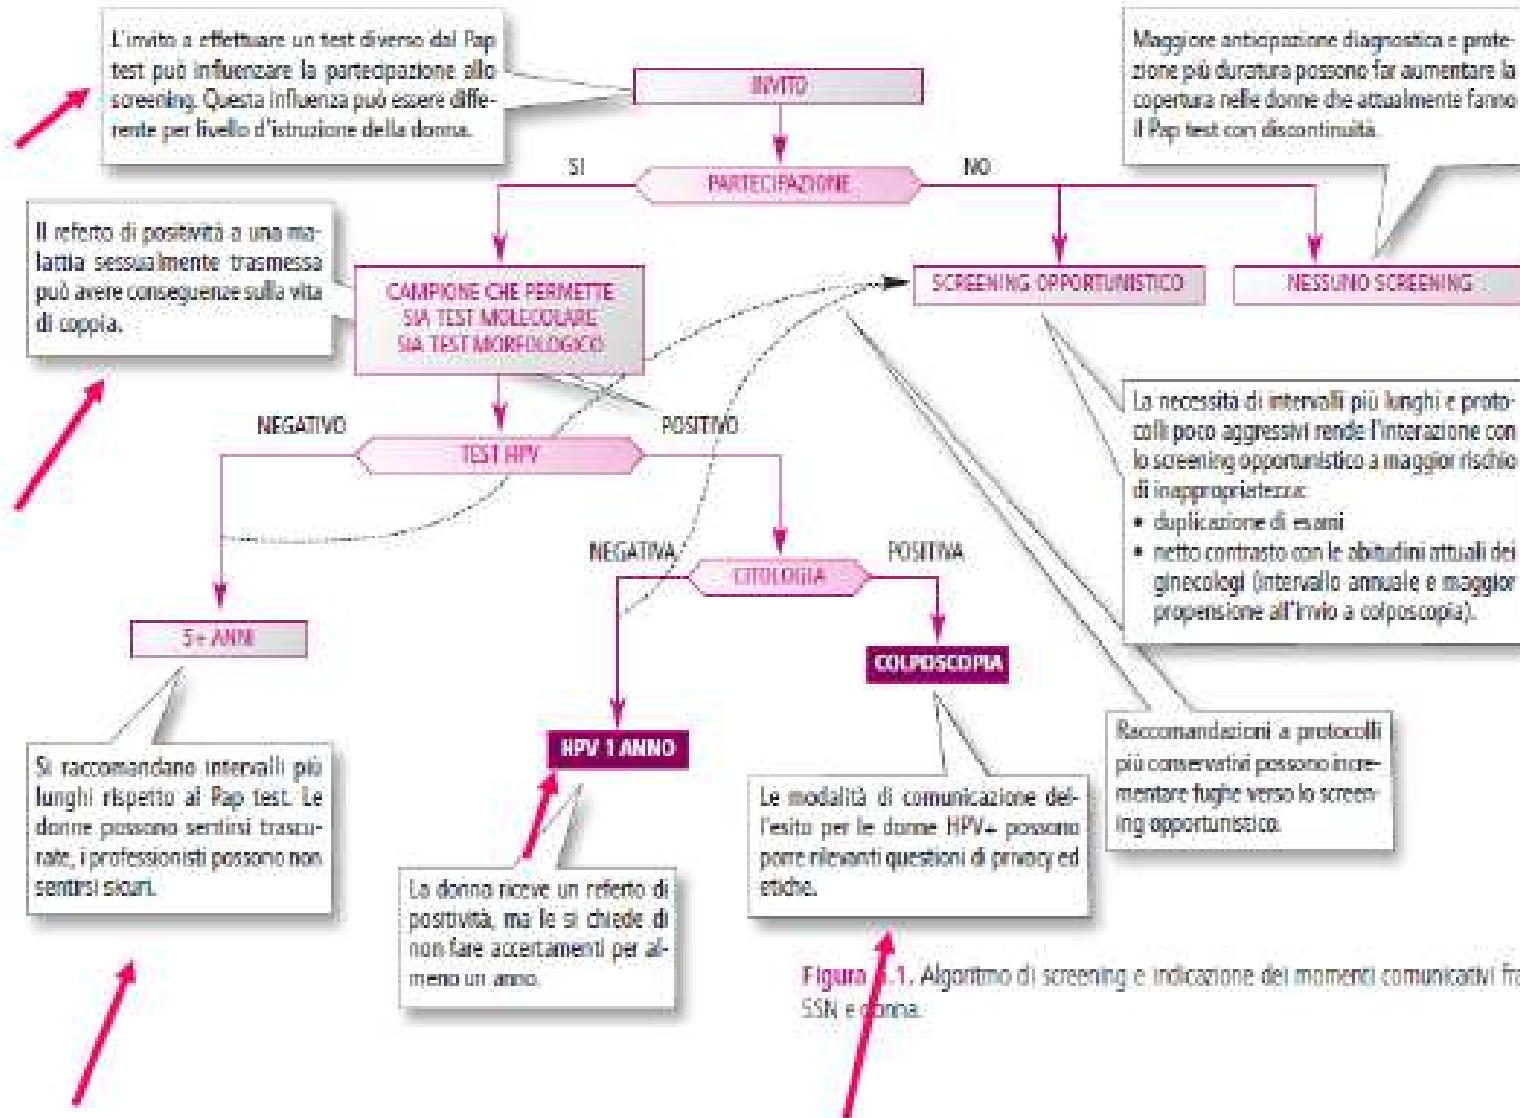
L'invito a effettuare un test diverso dal Pap test può influenzare la partecipazione allo screening. Questa influenza può essere differente per livello d'istruzione della donna.

INVITO

Maggiore anticipazione diagnostica e protezione più duratura possono far aumentare la copertura nelle donne che attualmente fanno il Pap test con discontinuità.

SI

PARTECIPAZIONE

NO

Il referto di positività a una malattia sessualmente trasmessa può avere conseguenze sulla vita di coppia.

CAMPIONE CHE PERMETTE SIA TEST MOLECOLARE SIA TEST MORFOLOGICO

SCREENING OPPORTUNISTICO

NESSUNO SCREENING

La necessità di intervalli più lunghi e protocolli poco aggressivi rende l'interazione con lo screening opportunistico a maggior rischio di inappropriatezza:
• duplicazione di esami
• netto contrasto con le abitudini attuali dei ginecologi (intervallo annuale e maggior propensione all'invio a colposcopia).

NEGATIVO

TEST HPV

POSITIVO

NEGATIVA

CITOLOGIA

POSITIVA

5+ ANNI

COLPOSCOPIA

HPV 1 ANNO

Si raccomandano intervalli più lunghi rispetto al Pap test. Le donne possono sentirsi trascurate, i professionisti possono non sentirsi sicuri.

La donna riceve un referto di positività, ma le si chiede di non fare accertamenti per almeno un anno.

Le modalità di comunicazione dell'esito per le donne HPV+ possono porre rilevanti questioni di privacy ed etiche.

Raccomandazioni a protocolli più conservativi possono incrementare fughe verso lo screening opportunistico.

Figura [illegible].1. Algoritmo di screening e indicazione dei momenti comunicativi fra SSN e donna.